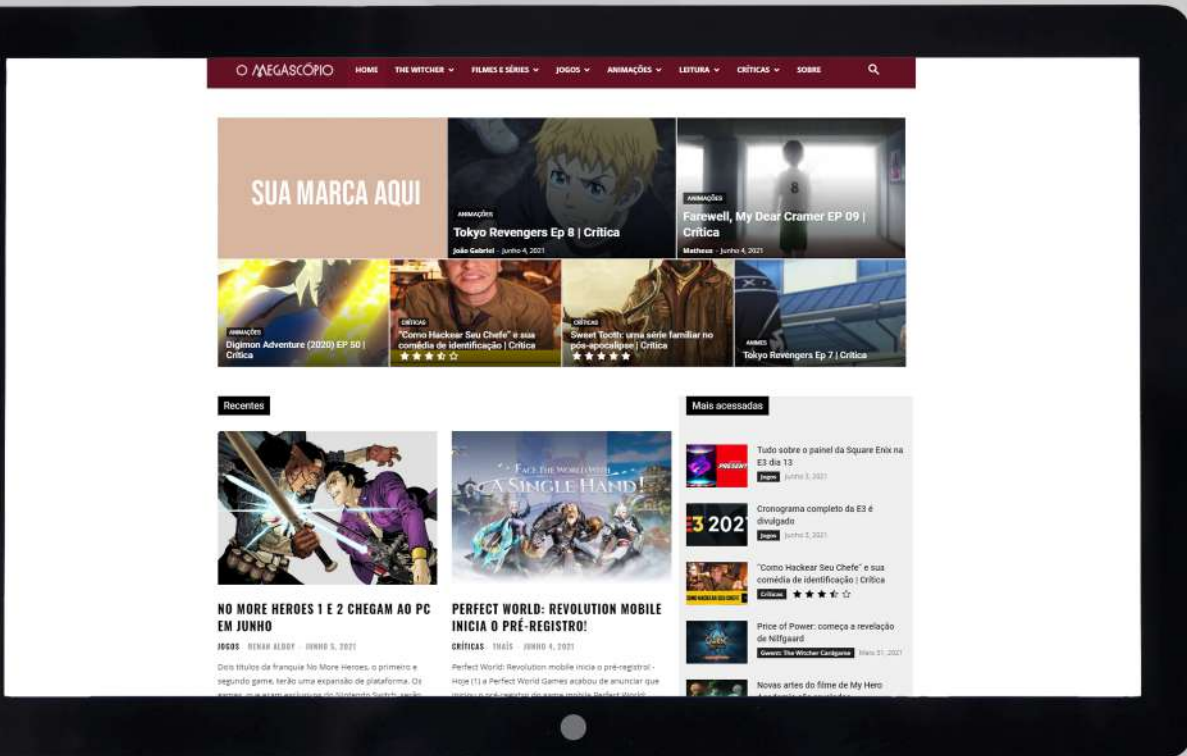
O MEGASCÓPIO HOME THE WITCHER FILMES E SÉRIES JOGOS ANIMAÇÕES LEITURA CRÍTICAS SOBRE

SUA MARCA AQUI

ANIMAÇÕES
Tokyo Revengers Ep 8 | Crítica
João Gabriel - Junho 4, 2021

ANIMAÇÕES
Farewell, My Dear Cramer EP 09 | Crítica
Matheus - Junho 4, 2021

ANIMAÇÕES
Digimon Adventure (2020) EP 50 | Crítica

CRÍTICAS
"Como Hackear Seu Chefe" e sua comédia de identificação | Crítica

CRÍTICAS
Sweet Tooth: uma série familiar no pós-apocalipse | Crítica

ANIMES
Tokyo Revengers Ep 7 | Crítica

Recentes

NO MORE HEROES 1 E 2 CHEGAM AO PC EM JUNHO
JOGOS - RENAN ALBOY - JUNHO 5, 2021
Dois títulos da franquia No More Heroes, o primeiro e segundo game, terão uma expansão de plataforma. Os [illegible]

FACE THE WORLD WITH A SINGLE HAND!
PERFECT WORLD: REVOLUTION MOBILE INICIA O PRÉ-REGISTRO!
CRÍTICAS - THAÍS - JUNHO 4, 2021
Perfect World: Revolution mobile inicia o pré-registro! - Hoje (1) a Perfect World Games acabou de anunciar que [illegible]

Mais acessadas

Tudo sobre o painel da Square Enix na E3 dia 13
Jogos Junho 3, 2021

E3 202
Cronograma completo da E3 é divulgado
Jogos Junho 3, 2021

"Como Hackear Seu Chefe" e sua comédia de identificação | Crítica
Críticas

Price of Power: começa a revelação de Nilfgaard
Gwent: The Witcher Cardgame Maio 31, 2021

Novas artes do filme de My Hero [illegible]